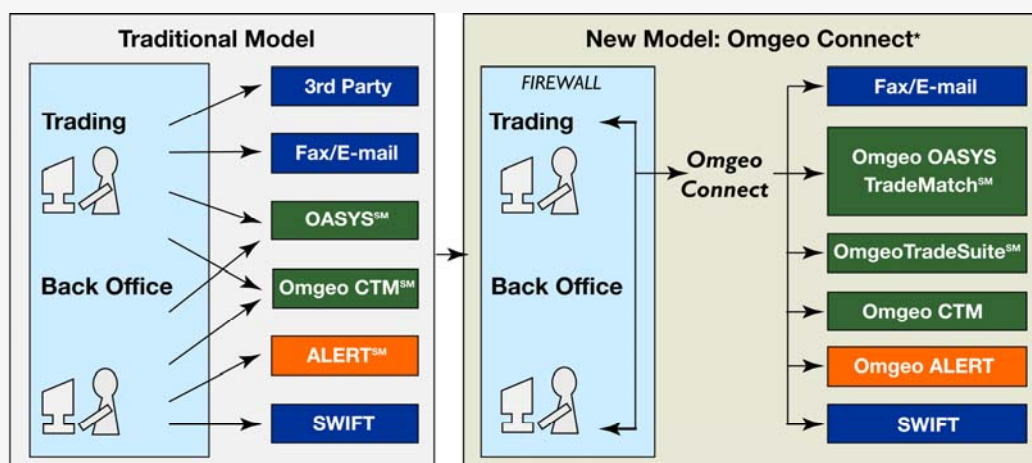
Traditional Model

Trading

Back Office

3rd Party

Fax/E-mail

OASYS$^{SM}$

Omgeo CTM$^{SM}$

ALERT$^{SM}$

SWIFT

New Model: Omgeo Connect*

FIREWALL

Trading

Back Office

Omgeo Connect

Fax/E-mail

Omgeo OASYS TradeMatch$^{SM}$

OmgeoTradeSuite$^{SM}$

Omgeo CTM

Omgeo ALERT

SWIFT